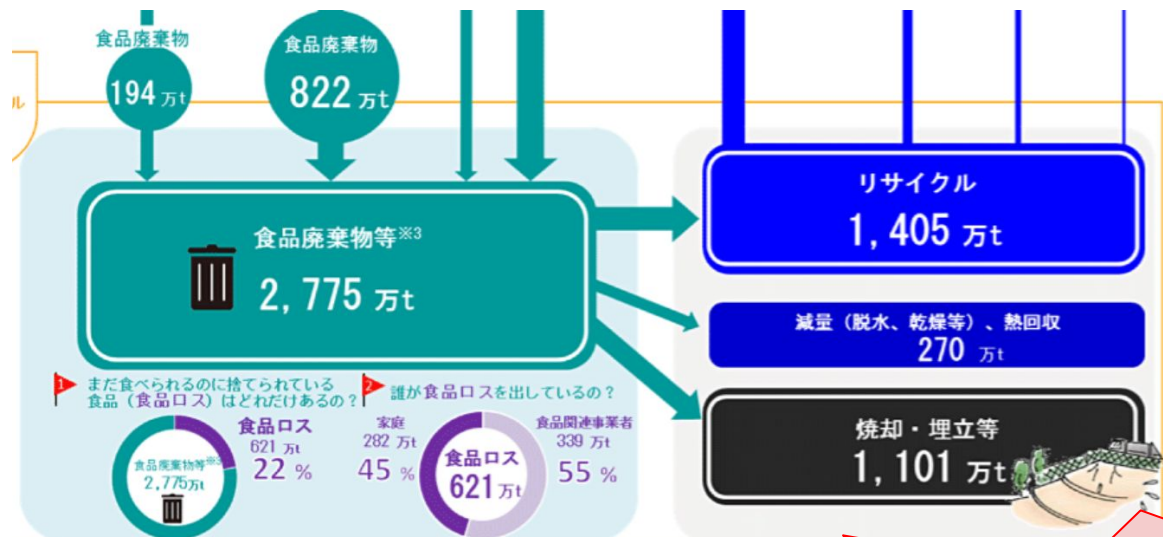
ル

食品廃棄物
194 万t

食品廃棄物
822 万t

食品廃棄物等※3
2,775 万t

リサイクル
1,405 万t

減量（脱水、乾燥等）、熱回収
270 万t

焼却・埋立等
1,101 万t

1 まだ食べられるのに捨てられている食品（食品ロス）はどれだけあるの？

食品廃棄物等※3
2,775万t

食品ロス
621 万t
22 %

2 誰が食品ロスを出しているの？

家庭
282 万t
45 %

食品ロス
621 万t

食品関連事業者
339 万t
55 %